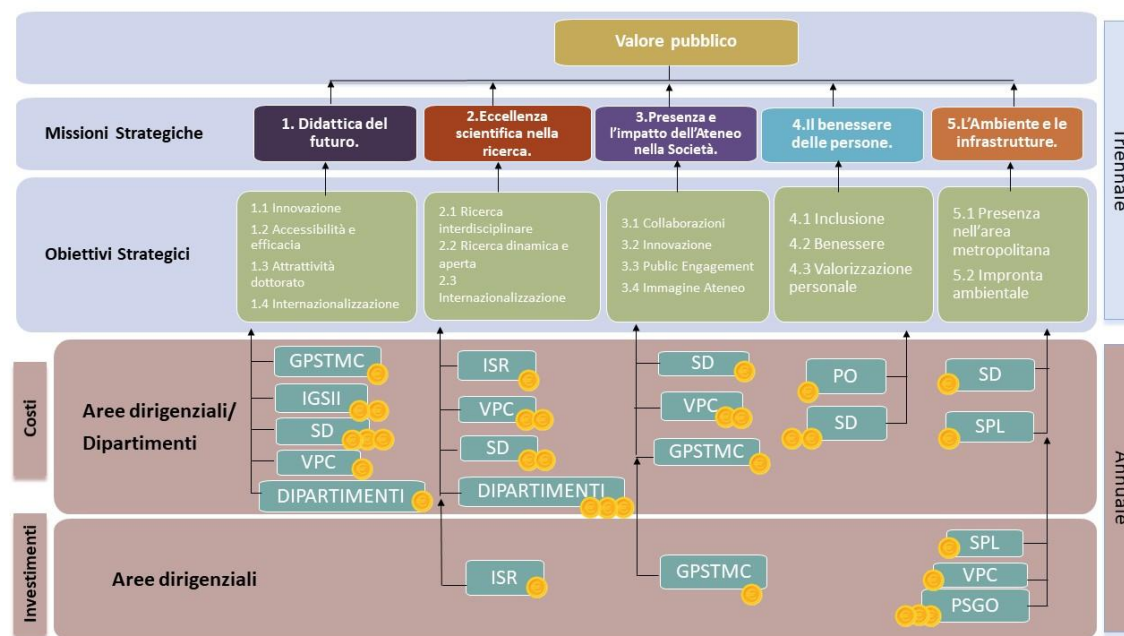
Valore pubblico

Missioni Strategiche

1. Didattica del futuro.

2.Eccellenza scientifica nella ricerca.

3.Presenza e l'impatto dell'Ateneo nella Società.

4.Il benessere delle persone.

5.L'Ambiente e le infrastrutture.

Triennale

Obiettivi Strategici

1.1 Innovazione
1.2 Accessibilità e efficacia
1.3 Attrattività dottorato
1.4 Internazionalizzazione

2.1 Ricerca interdisciplinare
2.2 Ricerca dinamica e aperta
2.3 Internazionalizzazione

3.1 Collaborazioni
3.2 Innovazione
3.3 Public Engagement
3.4 Immagine Ateneo

4.1 Inclusione
4.2 Benessere
4.3 Valorizzazione personale

5.1 Presenza nell'area metropolitana
5.2 Impronta ambientale

Costi

Aree dirigenziali/ Dipartimenti

GPSTMC
IGSII
SD
VPC
DIPARTIMENTI

ISR
VPC
SD
DIPARTIMENTI

SD
VPC
GPSTMC

PO
SD

SD
SPL

Annuale

Investimenti

Aree dirigenziali

ISR

GPSTMC

SPL
VPC
PSGO